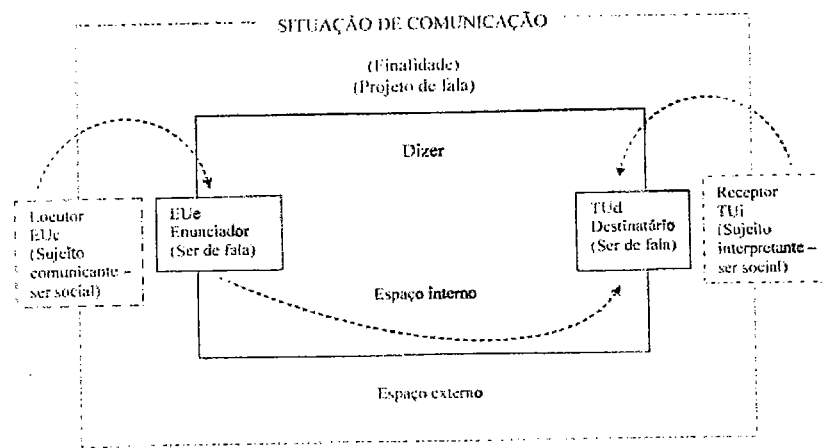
SITUAÇÃO DE COMUNICAÇÃO

(Finalidade)
(Projeto de fala)

Dizer

Locutor
EUc
(Sujeito comunicante – ser social)

EUe
Enunciador
(Ser de fala)

TUd
Destinatário
(Ser de fala)

Receptor
TUi
(Sujeito interpretante – ser social)

Espaço interno

Espaço externo